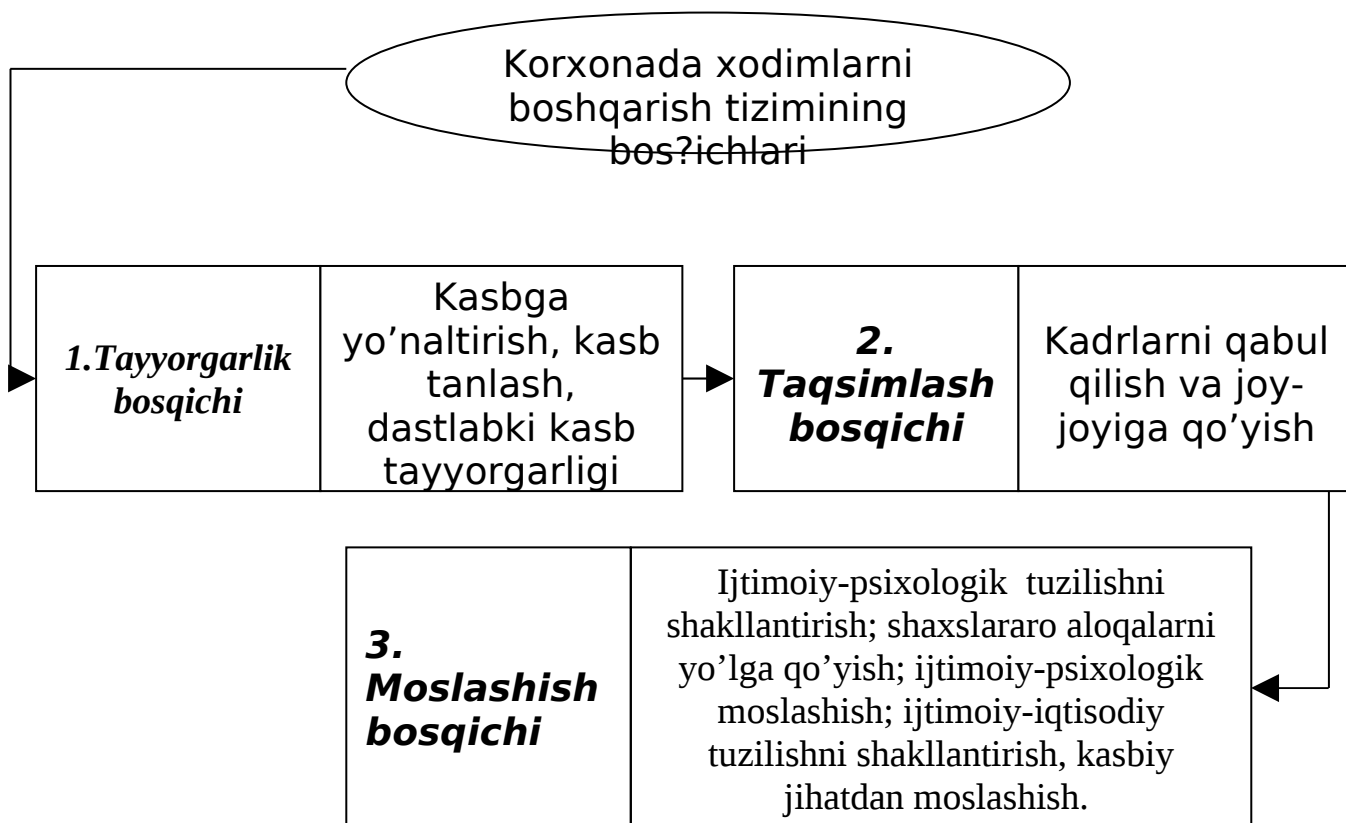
Korxonada xodimlarni boshqarish tizimining bos?ichlari

| 1.Tayyorgarlik bosqichi | Kasbga yo’naltirish, kasb tanlash, dastlabki kasb tayyorgarligi |
|---|---|

| 2. Taqsimlash bosqichi | Kadrlarni qabul qilish va joy-joyiga qo’yish |
|---|---|

| 3. Moslashish bosqichi | Ijtimoiy-psixologik tuzilishni shakllantirish; shaxslararo aloqalarni yo’lga qo’yish; ijtimoiy-psixologik moslashish; ijtimoiy-iqtisodiy tuzilishni shakllantirish, kasbiy jihatdan moslashish. |
|---|---|